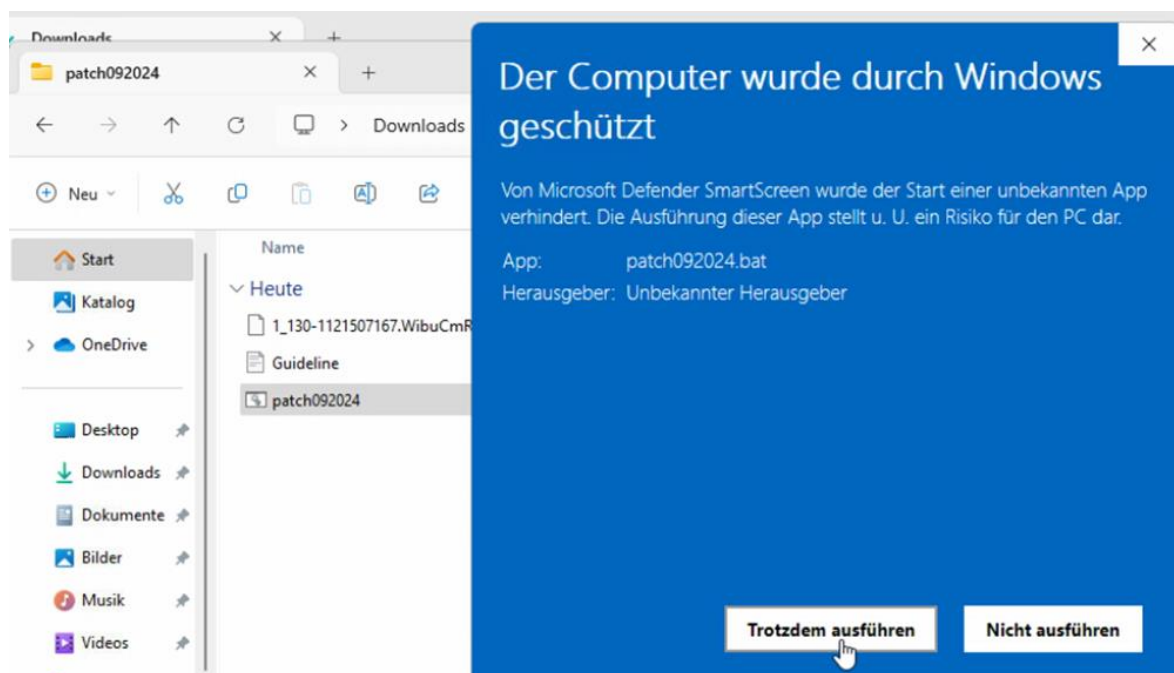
Downloads

patch092024

Downloads

Neu

Name

Start

Katalog

OneDrive

Heute

1_130-1121507167.WibuCmR

Guideline

patch092024

Desktop

Downloads

Dokumente

Bilder

Musik

Videos

Der Computer wurde durch Windows geschützt

Von Microsoft Defender SmartScreen wurde der Start einer unbekannten App verhindert. Die Ausführung dieser App stellt u. U. ein Risiko für den PC dar.

App: patch092024.bat

Herausgeber: Unbekannter Herausgeber

Trotzdem ausführen

Nicht ausführen